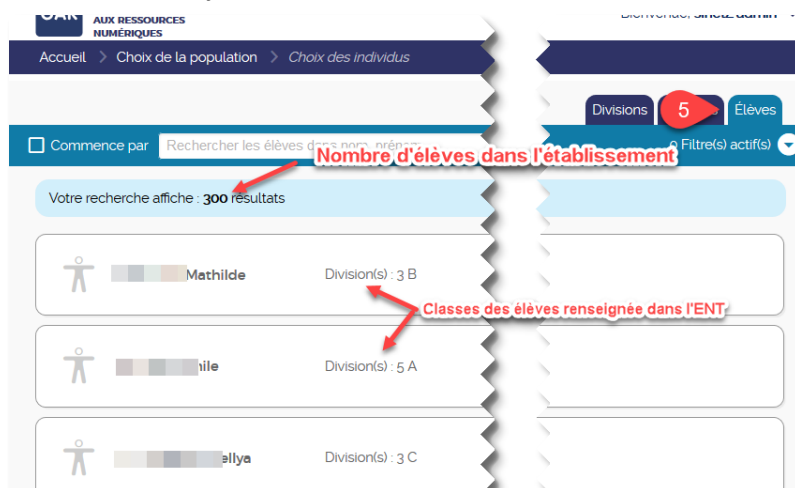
GAR AUX RESSOURCES NUMÉRIQUES

Bienvenue, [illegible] admin

Accueil > Choix de la population > Choix des individus

Divisions

5

Élèves

Commence par

Rechercher les élèves dans nom, prénom

0 Filtre(s) actif(s)

Nombre d'élèves dans l'établissement

Votre recherche affiche : 300 résultats

Mathilde

Division(s) : 3 B

Classes des élèves renseignée dans l'ENT

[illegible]ile

Division(s) : 5 A

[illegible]ellya

Division(s) : 3 C